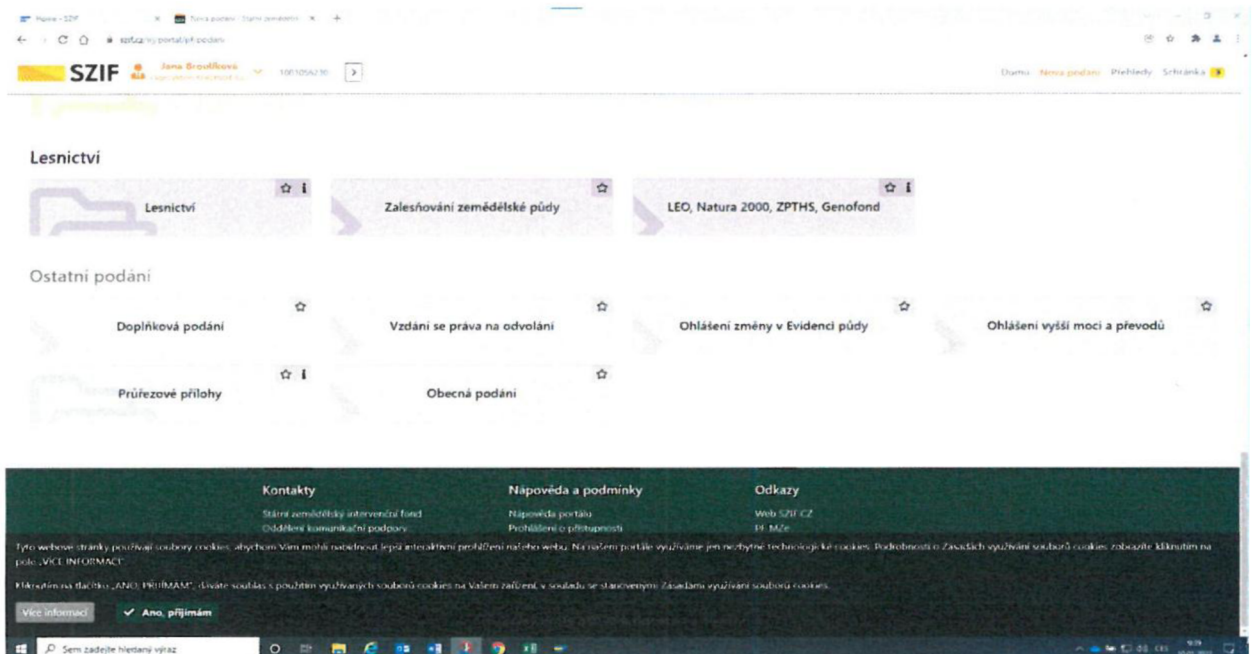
Novinky - SZIF × Nová podání - Státní zemědělsk... × +

szif.cz/irj/portal/jr/podani

SZIF Jana Brodíková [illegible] 1001056230 >

Domů Nová podání Přehledy Schránka

Lesnictví

Lesnictví

Zalesňování zemědělské půdy

LEO, Natura 2000, ZPTHS, Genofond

Ostatní podání

Doplňková podání

Vzdání se práva na odvolání

Ohlášení změny v Evidenci půdy

Ohlášení vyšší moci a převodů

Průřezové přílohy

Obecná podání

Kontakty
Státní zemědělský intervenční fond
Oddělení komunikační podpory

Nápověda a podmínky
Nápověda portálu
Prohlášení o přístupnosti

Odkazy
Web SZIF CZ
PI MZe

Tyto webové stránky používají soubory cookies, abychom Vám mohli nabídnout lepší interaktivní prohlížení našeho webu. Na našem portále využíváme jen nezbytné technologické cookies. Podrobnosti o Zásadách využívání souborů cookies zobrazíte kliknutím na pole „VÍCE INFORMACÍ".

Kliknutím na tlačítko „ANO, PŘIJÍMÁM", dáváte souhlas s použitím využívaných souborů cookies na Vašem zařízení, v souladu se stanovenými Zásadami využívání souborů cookies.

Více informací

Ano, přijímám

Sem zadejte hledaný výraz